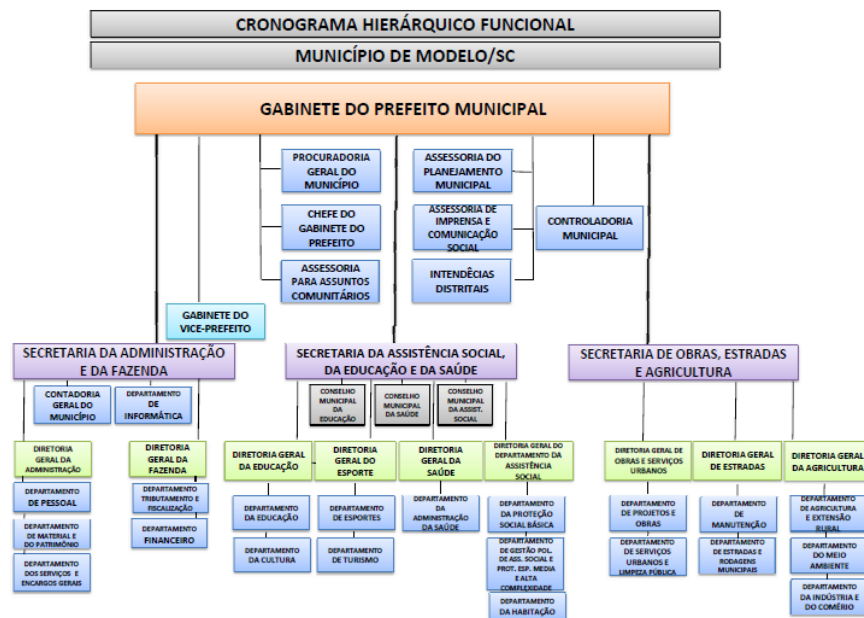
CRONOGRAMA HIERÁRQUICO FUNCIONAL

MUNICÍPIO DE MODELO/SC

GABINETE DO PREFEITO MUNICIPAL

PROCURADORIA GERAL DO MUNICÍPIO

CHEFE DO GABINETE DO PREFEITO

ASSESSORIA PARA ASSUNTOS COMUNITÁRIOS

ASSESSORIA DO PLANEJAMENTO MUNICIPAL

ASSESSORIA DE IMPRENSA E COMUNICAÇÃO SOCIAL

INTENDÊCIAS DISTRITAIS

CONTROLADORIA MUNICIPAL

GABINETE DO VICE-PREFEITO

SECRETARIA DA ADMINISTRAÇÃO E DA FAZENDA

SECRETARIA DA ASSISTÊNCIA SOCIAL, DA EDUCAÇÃO E DA SAÚDE

SECRETARIA DE OBRAS, ESTRADAS E AGRICULTURA

CONTADORIA GERAL DO MUNICÍPIO

DEPARTAMENTO DE INFORMÁTICA

CONSELHO MUNICIPAL DA EDUCAÇÃO

CONSELHO MUNICIPAL DA SAÚDE

CONSELHO MUNICIPAL DA ASSIST. SOCIAL

DIRETORIA GERAL DA ADMINISTRAÇÃO

DEPARTAMENTO DE PESSOAL

DEPARTAMENTO DE MATERIAL E DO PATRIMÔNIO

DEPARTAMENTO DOS SERVIÇOS E ENCARGOS GERAIS

DIRETORIA GERAL DA FAZENDA

DEPARTAMENTO TRIBUTAMENTO E FISCALIZAÇÃO

DEPARTAMENTO FINANCEIRO

DIRETORIA GERAL DA EDUCAÇÃO

DEPARTAMENTO DA EDUCAÇÃO

DEPARTAMENTO DA CULTURA

DIRETORIA GERAL DO ESPORTE

DEPARTAMENTO DE ESPORTES

DEPARTAMENTO DE TURISMO

DIRETORIA GERAL DA SAÚDE

DEPARTAMENTO DA ADMINISTRAÇÃO DA SAÚDE

DIRETORIA GERAL DO DEPARTAMENTO DA ASSISTÊNCIA SOCIAL

DEPARTAMENTO DA PROTEÇÃO SOCIAL BÁSICA

DEPARTAMENTO DE GESTÃO POL. DE ASS. SOCIAL E PROT. ESP. MEDIA E ALTA COMPLEXIDADE

DEPARTAMENTO DA HABITAÇÃO

DIRETORIA GERAL DE OBRAS E SERVIÇOS URBANOS

DEPARTAMENTO DE PROJETOS E OBRAS

DEPARTAMENTO DE SERVIÇOS URBANOS E LIMPEZA PÚBLICA

DIRETORIA GERAL DE ESTRADAS

DEPARTAMENTO DE MANUTENÇÃO

DEPARTAMENTO DE ESTRADAS E RODAGENS MUNICIPAIS

DIRETORIA GERAL DA AGRICULTURA

DEPARTAMENTO DE AGRICULTURA E EXTENSÃO RURAL

DEPARTAMENTO DO MEIO AMBIENTE

DEPARTAMENTO DA INDÚSTRIA E DO COMÉRIO